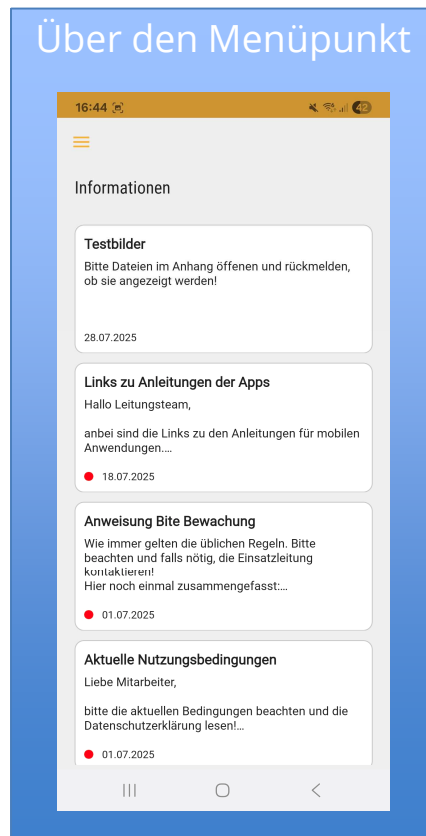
Über den Menüpunkt

16:44

42

Informationen

Testbilder

Bitte Dateien im Anhang öffenen und rückmelden, ob sie angezeigt werden!

28.07.2025

Links zu Anleitungen der Apps

Hallo Leitungsteam,

anbei sind die Links zu den Anleitungen für mobilen Anwendungen....

18.07.2025

Anweisung Bite Bewachung

Wie immer gelten die üblichen Regeln. Bitte beachten und falls nötig, die Einsatzleitung kontaktieren!
Hier noch einmal zusammengefasst:...

01.07.2025

Aktuelle Nutzungsbedingungen

Liebe Mitarbeiter,

bitte die aktuellen Bedingungen beachten und die Datenschutzerklärung lesen!...

01.07.2025